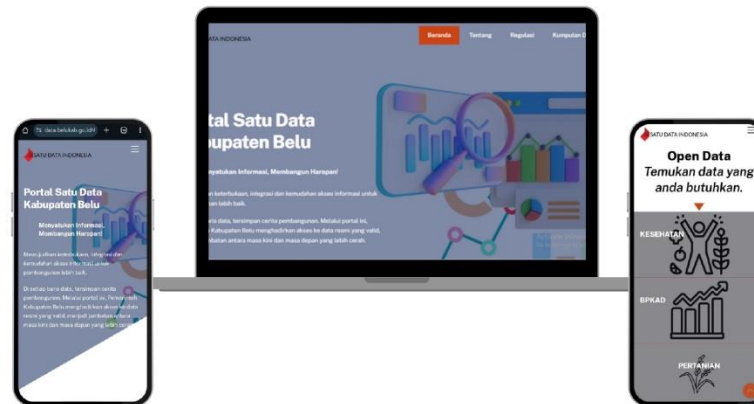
ATA INDONESIA

Beranda Tentang Regulasi Kumpulan I

rtal Satu Data
bupaten Belu

nyatukan Informasi, Membangun Harapan!

n keterbukaan, integrasi dan kemudahan akses informasi untuk
an lebih baik.

ia data, tersimpan cerita pembangunan. Melalui portal ini,
Kabupaten Belu menghadirkan akses ke data resmi yang valid,
batan antara masa kini dan masa depan yang lebih cerah.

satudata.belukab.go.id

SATU DATA INDONESIA

Portal Satu Data
Kabupaten Belu

Menyatukan Informasi,
Membangun Harapan!

Mewujudkan keterbukaan, integrasi dan kemudahan akses informasi untuk pembangunan lebih baik.

Di setiap baris data, tersimpan cerita pembangunan. Melalui portal ini, Pemerintah Kabupaten Belu menghadirkan akses ke data resmi yang valid, menjadi jembatan antara masa kini dan masa depan yang lebih cerah.

SATU DATA INDONESIA

Open Data
Temukan data yang
anda butuhkan.

KESEHATAN

BPKAD

PERTANIAN